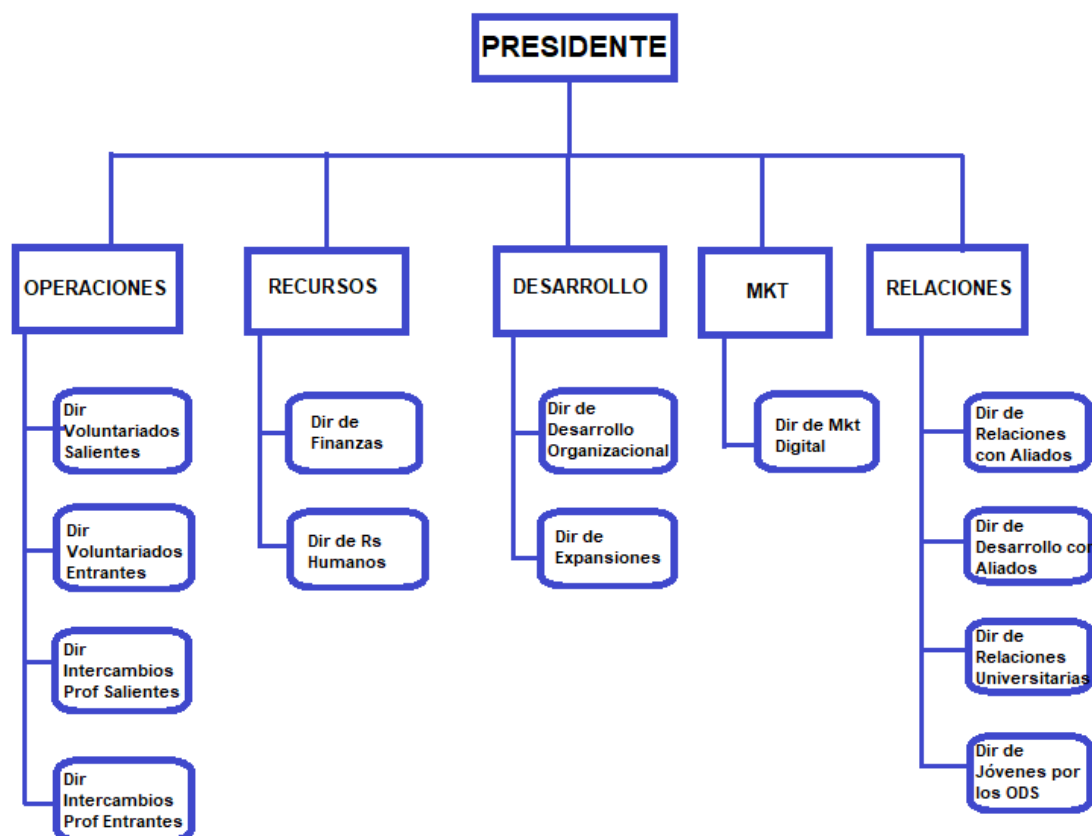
PRESIDENTE

OPERACIONES

Dir Voluntariados Salientes

Dir Voluntariados Entrantes

Dir Intercambios Prof Salientes

Dir Intercambios Prof Entrantes

RECURSOS

Dir de Finanzas

Dir de Rs Humanos

DESARROLLO

Dir de Desarrollo Organizacional

Dir de Expansiones

MKT

Dir de Mkt Digital

RELACIONES

Dir de Relaciones con Aliados

Dir de Desarrollo con Aliados

Dir de Relaciones Universitarias

Dir de Jóvenes por los ODS